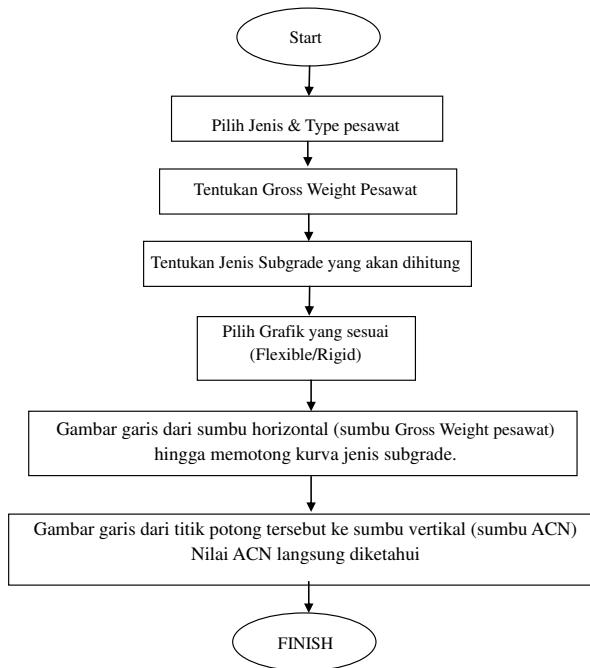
Start

Pilih Jenis & Type pesawat

Tentukan Gross Weight Pesawat

Tentukan Jenis Subgrade yang akan dihitung

Pilih Grafik yang sesuai (Flexible/Rigid)

Gambar garis dari sumbu horizontal (sumbu Gross Weight pesawat) hingga memotong kurva jenis subgrade.

Gambar garis dari titik potong tersebut ke sumbu vertikal (sumbu ACN) Nilai ACN langsung diketahui

FINISH